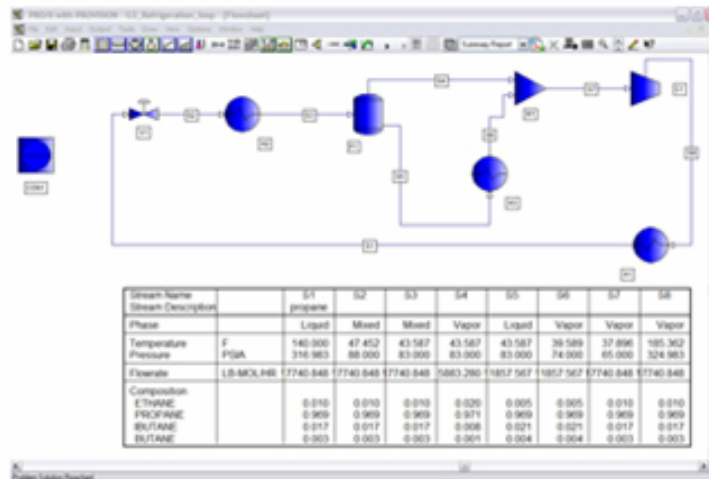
PRO/II with PROVISION - [C3_Refrigeration_loop - [Flowsheet]]

File Edit Input Output Tools Draw View Options Window Help

Summary Report

S1 S2 S3 S4 S5 S6 S7 S8

| Stream Name<br>Stream Description | | S1<br>propane | S2 | S3 | S4 | S5 | S6 | S7 | S8 |
|---|---|---|---|---|---|---|---|---|---|
| Phase | | Liquid | Mixed | Mixed | Vapor | Liquid | Vapor | Vapor | Vapor |
| Temperature<br>Pressure | F<br>PSIA | 140.000<br>316.983 | 47.452<br>88.000 | 43.587<br>83.000 | 43.587<br>83.000 | 43.587<br>83.000 | 39.589<br>74.000 | 37.896<br>65.000 | 185.362<br>324.983 |
| Flowrate | LB-MOL/HR | 17740.848 | 17740.848 | 17740.848 | 5883.280 | 11857.567 | 11857.567 | 17740.848 | 17740.848 |
| Composition<br>ETHANE<br>PROPANE<br>IBUTANE<br>BUTANE | | <br>0.010<br>0.969<br>0.017<br>0.003 | <br>0.010<br>0.969<br>0.017<br>0.003 | <br>0.010<br>0.969<br>0.017<br>0.003 | <br>0.020<br>0.971<br>0.008<br>0.001 | <br>0.005<br>0.969<br>0.021<br>0.004 | <br>0.005<br>0.969<br>0.021<br>0.004 | <br>0.010<br>0.969<br>0.017<br>0.003 | <br>0.010<br>0.969<br>0.017<br>0.003 |